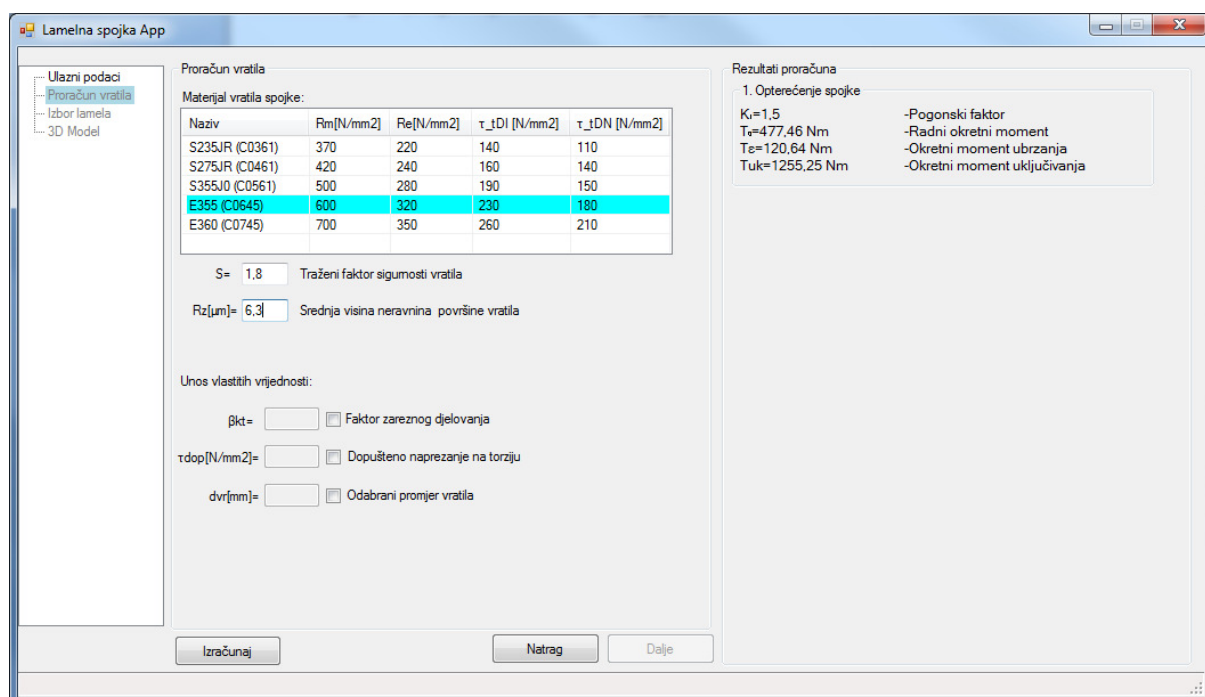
Lamelna spojka App

Ulazni podaci
Proračun vratila
Izbor lamela
3D Model

Proračun vratila

Materijal vratila spojke:

| Naziv | Rm[N/mm2] | Re[N/mm2] | τ_tDI [N/mm2] | τ_tDN [N/mm2] |
|---|---|---|---|---|
| S235JR (C0361) | 370 | 220 | 140 | 110 |
| S275JR (C0461) | 420 | 240 | 160 | 140 |
| S355J0 (C0561) | 500 | 280 | 190 | 150 |
| E355 (C0645) | 600 | 320 | 230 | 180 |
| E360 (C0745) | 700 | 350 | 260 | 210 |

S= 1,8 Traženi faktor sigurnosti vratila

Rz[μm]= 6,3 Srednja visina neravnina površine vratila

Unos vlastitih vrijednosti:

βkt= Faktor zareznog djelovanja

τdop[N/mm2]= Dopušteno naprezanje na torziju

dvr[mm]= Odabrani promjer vratila

Izračunaj

Natrag

Dalje

Rezultati proračuna

1. Opterećenje spojke

Kₜ=1,5 -Pogonski faktor
Tₒ=477,46 Nm -Radni okretni moment
Tε=120,64 Nm -Okretni moment ubrzanja
Tuk=1255,25 Nm -Okretni moment uključivanja